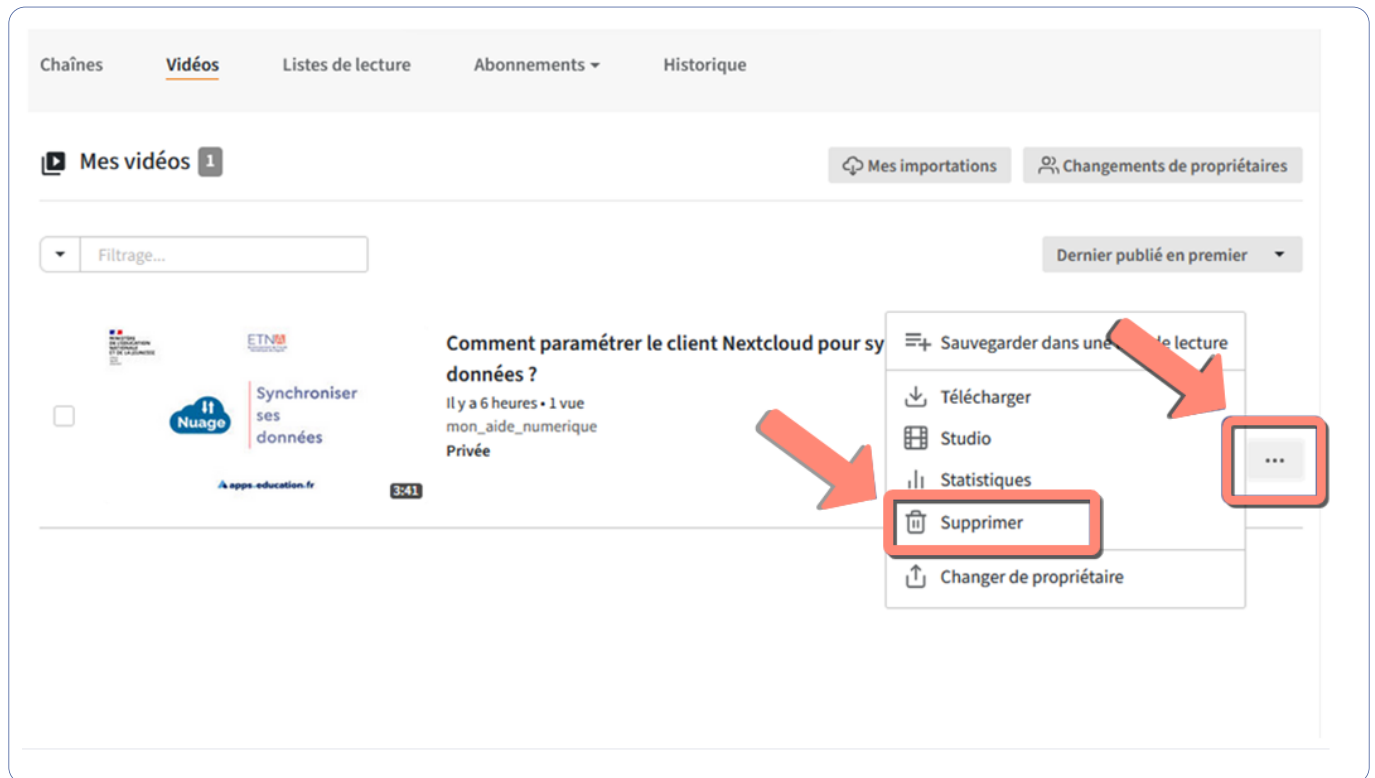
Chaînes Vidéos Listes de lecture Abonnements Historique

Mes vidéos 1

Mes importations Changements de propriétaires

Filtrage...

Dernier publié en premier

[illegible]

ETN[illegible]

Nuage

Synchroniser ses données

apps-education.fr

3:41

Comment paramétrer le client Nextcloud pour sy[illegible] données ?

Il y a 6 heures • 1 vue

mon_aide_numerique

Privée

Sauvegarder dans une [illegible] le lecture

Télécharger

Studio

Statistiques

Supprimer

Changer de propriétaire

...